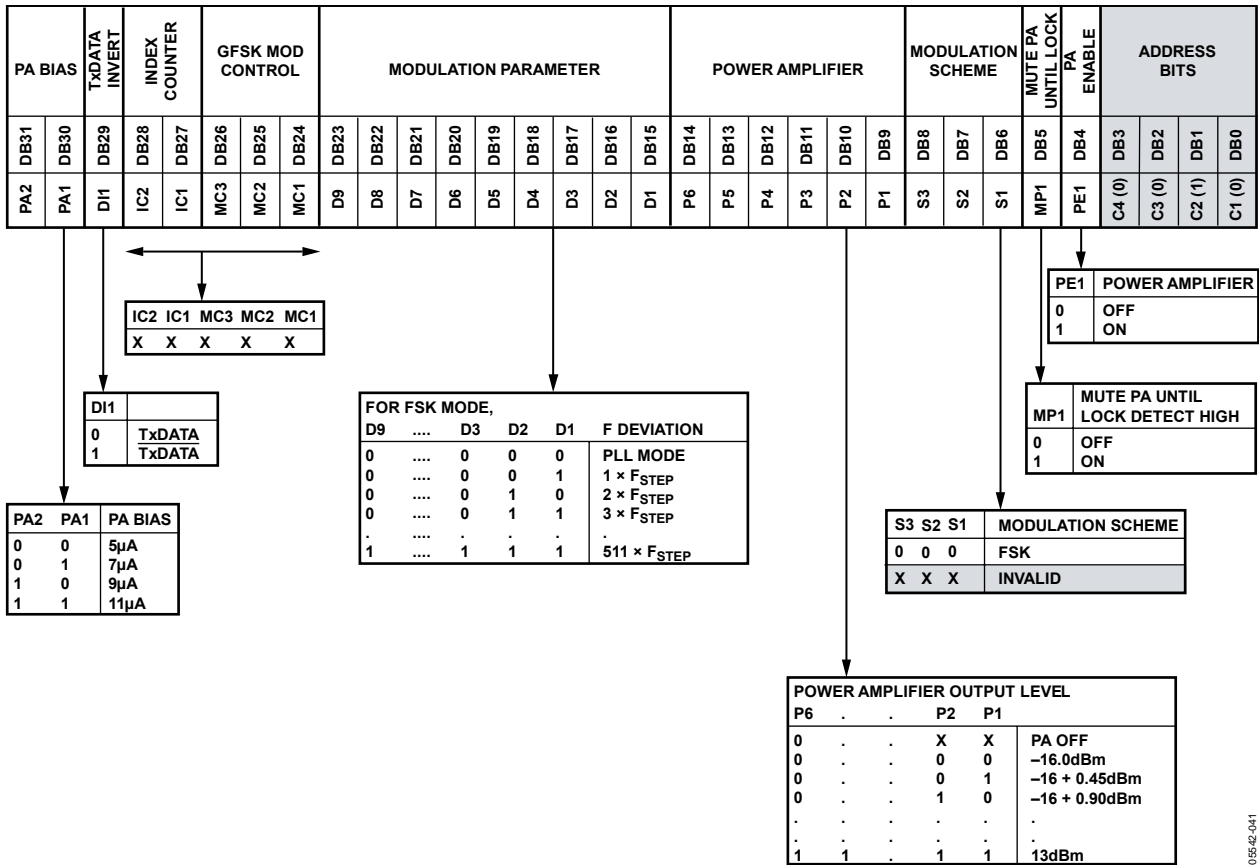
| PA BIAS | | TxDATA INVERT | INDEX COUNTER | | GFSK MOD CONTROL | | | MODULATION PARAMETER | | | | | | | | | POWER AMPLIFIER | | | | | | MODULATION SCHEME | | | MUTE PA UNTIL LOCK | PA ENABLE | ADDRESS BITS | | | |
|---|---|---|---|---|---|---|---|---|---|---|---|---|---|---|---|---|---|---|---|---|---|---|---|---|---|---|---|---|---|---|---|
| DB31 | DB30 | DB29 | DB28 | DB27 | DB26 | DB25 | DB24 | DB23 | DB22 | DB21 | DB20 | DB19 | DB18 | DB17 | DB16 | DB15 | DB14 | DB13 | DB12 | DB11 | DB10 | DB9 | DB8 | DB7 | DB6 | DB5 | DB4 | DB3 | DB2 | DB1 | DB0 |
| PA2 | PA1 | DI1 | IC2 | IC1 | MC3 | MC2 | MC1 | D9 | D8 | D7 | D6 | D5 | D4 | D3 | D2 | D1 | P6 | P5 | P4 | P3 | P2 | P1 | S3 | S2 | S1 | MP1 | PE1 | C4 (0) | C3 (0) | C2 (1) | C1 (0) |

| IC2 | IC1 | MC3 | MC2 | MC1 |
|---|---|---|---|---|
| X | X | X | X | X |

| PE1 | POWER AMPLIFIER |
|---|---|
| 0 | OFF |
| 1 | ON |

| MP1 | MUTE PA UNTIL LOCK DETECT HIGH |
|---|---|
| 0 | OFF |
| 1 | ON |

| DI1 | |
|---|---|
| 0 | TxDATA |
| 1 | $\overline{TxDATA}$ |

FOR FSK MODE,

| D9 | .... | D3 | D2 | D1 | F DEVIATION |
|---|---|---|---|---|---|
| 0 | .... | 0 | 0 | 0 | PLL MODE |
| 0 | .... | 0 | 0 | 1 | 1 × $F_{STEP}$ |
| 0 | .... | 0 | 1 | 0 | 2 × $F_{STEP}$ |
| 0 | .... | 0 | 1 | 1 | 3 × $F_{STEP}$ |
| . | .... | . | . | . | . |
| 1 | .... | 1 | 1 | 1 | 511 × $F_{STEP}$ |

| PA2 | PA1 | PA BIAS |
|---|---|---|
| 0 | 0 | 5µA |
| 0 | 1 | 7µA |
| 1 | 0 | 9µA |
| 1 | 1 | 11µA |

| S3 | S2 | S1 | MODULATION SCHEME |
|---|---|---|---|
| 0 | 0 | 0 | FSK |
| X | X | X | INVALID |

POWER AMPLIFIER OUTPUT LEVEL

| P6 | . | . | P2 | P1 | |
|---|---|---|---|---|---|
| 0 | . | . | X | X | PA OFF |
| 0 | . | . | 0 | 0 | –16.0dBm |
| 0 | . | . | 0 | 1 | –16 + 0.45dBm |
| 0 | . | . | 1 | 0 | –16 + 0.90dBm |
| . | . | . | . | . | . |
| . | . | . | . | . | . |
| 1 | 1 | . | 1 | 1 | 13dBm |

05542-041